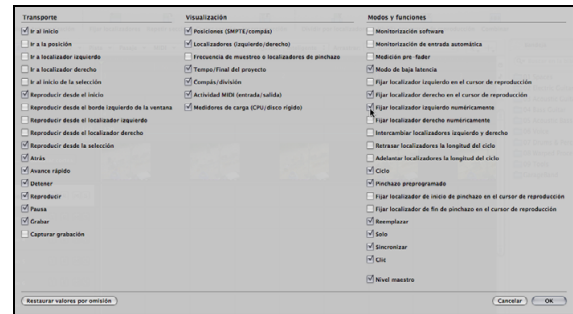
Transporte

Ir al inicio
Ir a la posición
Ir a localizador izquierdo
Ir a localizador derecho
Ir al inicio de la selección
Reproducir desde el inicio
Reproducir desde el borde izquierdo de la ventana
Reproducir desde el localizador izquierdo
Reproducir desde el localizador derecho
Reproducir desde la selección
Atrás
Avance rápido
Detener
Reproducir
Pausa
Grabar
Capturar grabación

Visualización

Posiciones (SMPTE/compás)
Localizadores (izquierdo/derecho)
Frecuencia de muestreo o localizadores de pinchazo
Tempo/Final del proyecto
Compás/división
Actividad MIDI (entrada/salida)
Medidores de carga (CPU/disco rígido)

Modos y funciones

Monitorización software
Monitorización de entrada automática
Medición pre-fader
Modo de baja latencia
Fijar localizador izquierdo en el cursor de reproducción
Fijar localizador derecho en el cursor de reproducción
Fijar localizador izquierdo numéricamente
Fijar localizador derecho numéricamente
Intercambiar localizadores izquierdo y derecho
Retrasar localizadores la longitud del ciclo
Adelantar localizadores la longitud del ciclo
Ciclo
Pinchazo preprogramado
Fijar localizador de inicio de pinchazo en el cursor de reproducción
Fijar localizador de fin de pinchazo en el cursor de reproducción
Reemplazar
Solo
Sincronizar
Clic
Nivel maestro

Restaurar valores por omisión
Cancelar
OK